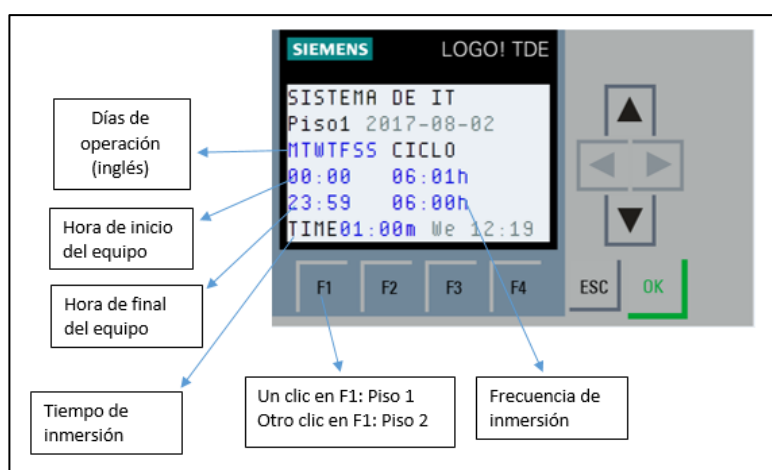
SIEMENS LOGO! TDE

SISTEMA DE IT
Piso1 2017-08-02
MTWTFSS CICLO
00:00 06:01h
23:59 06:00h
TIME01:00m We 12:19

F1 F2 F3 F4 ESC OK

Días de operación (inglés)

Hora de inicio del equipo

Hora de final del equipo

Tiempo de inmersión

Un clic en F1: Piso 1
Otro clic en F1: Piso 2

Frecuencia de inmersión